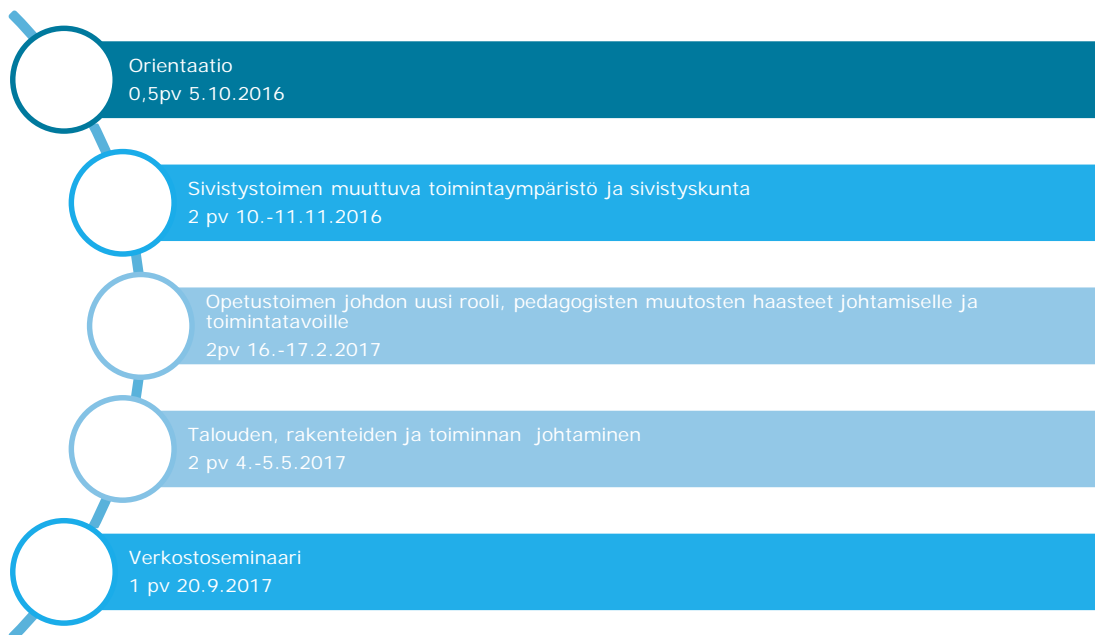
Orientaatio
0,5pv 5.10.2016

Sivistystoimen muuttuva toimintaympäristö ja sivistyskunta
2 pv 10.-11.11.2016

Opetustoimen johdon uusi rooli, pedagogisten muutosten haasteet johtamiselle ja toimintatavoille
2pv 16.-17.2.2017

Talouden, rakenteiden ja toiminnan johtaminen
2 pv 4.-5.5.2017

Verkostoseminaari
1 pv 20.9.2017